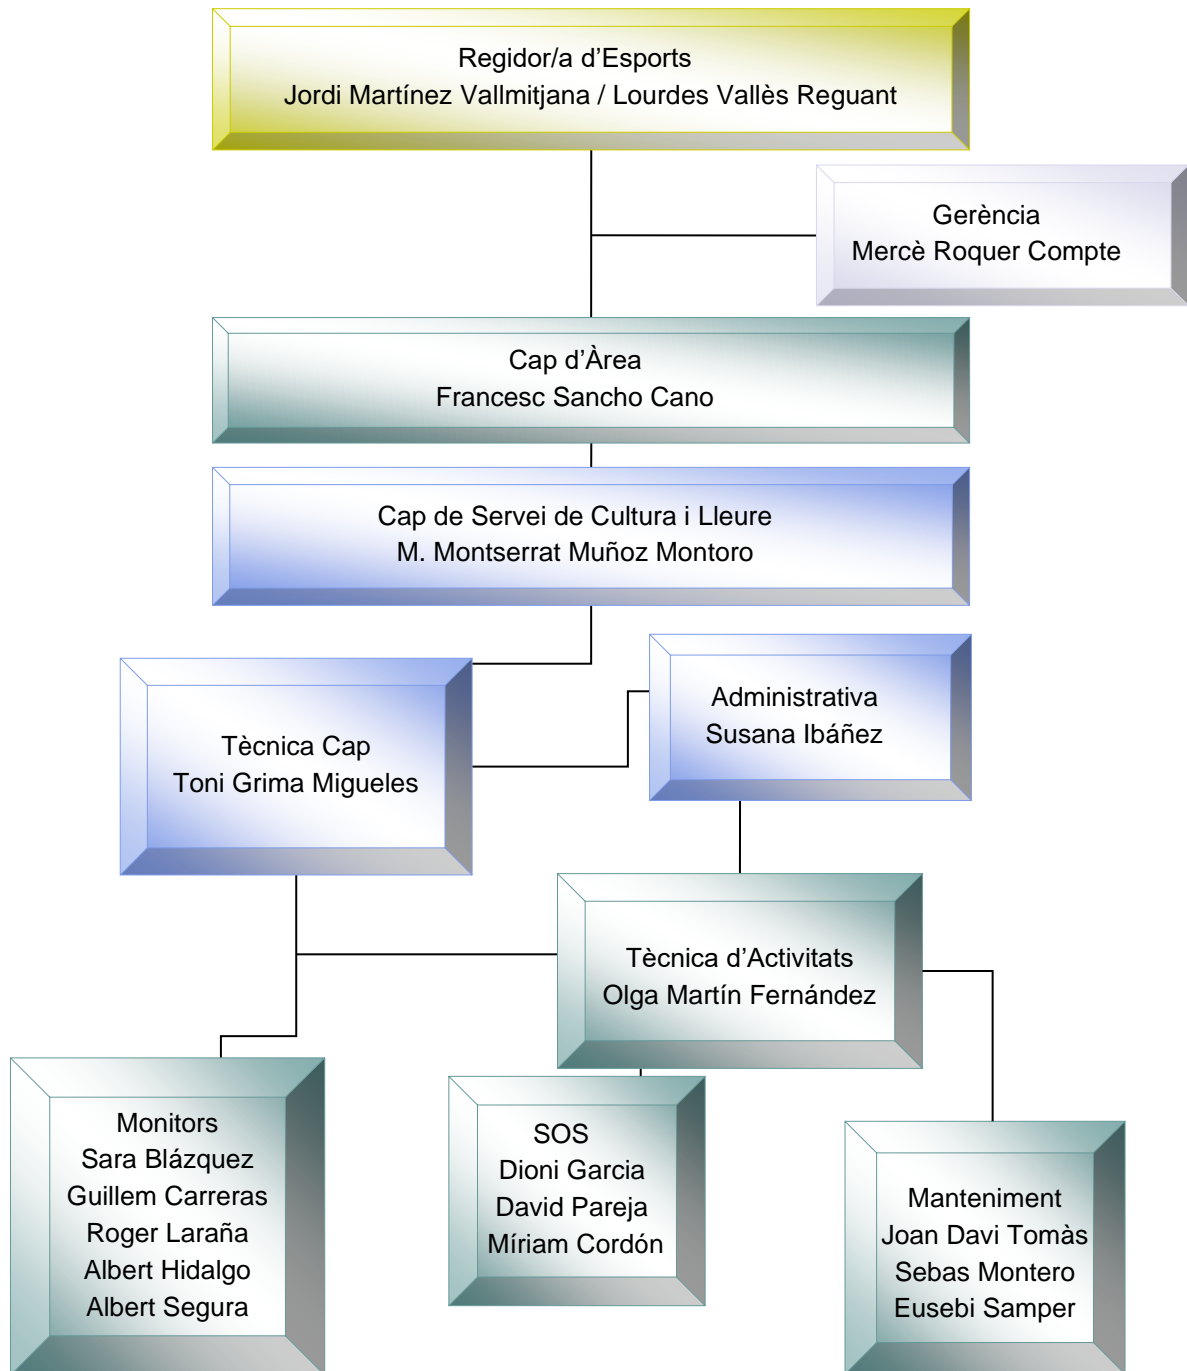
Regidor/a d’Esports
Jordi Martínez Vallmitjana / Lourdes Vallès Reguant

Gerència
Mercè Roquer Compte

Cap d’Àrea
Francesc Sancho Cano

Cap de Servei de Cultura i Lleure
M. Montserrat Muñoz Montoro

Tècnica Cap
Toni Grima Migueles

Administrativa
Susana Ibáñez

Tècnica d’Activitats
Olga Martín Fernández

Monitors
Sara Blázquez
Guillem Carreras
Roger Laraña
Albert Hidalgo
Albert Segura

SOS
Dioni Garcia
David Pareja
Míriam Cordón

Manteniment
Joan Davi Tomàs
Sebas Montero
Eusebi Samper